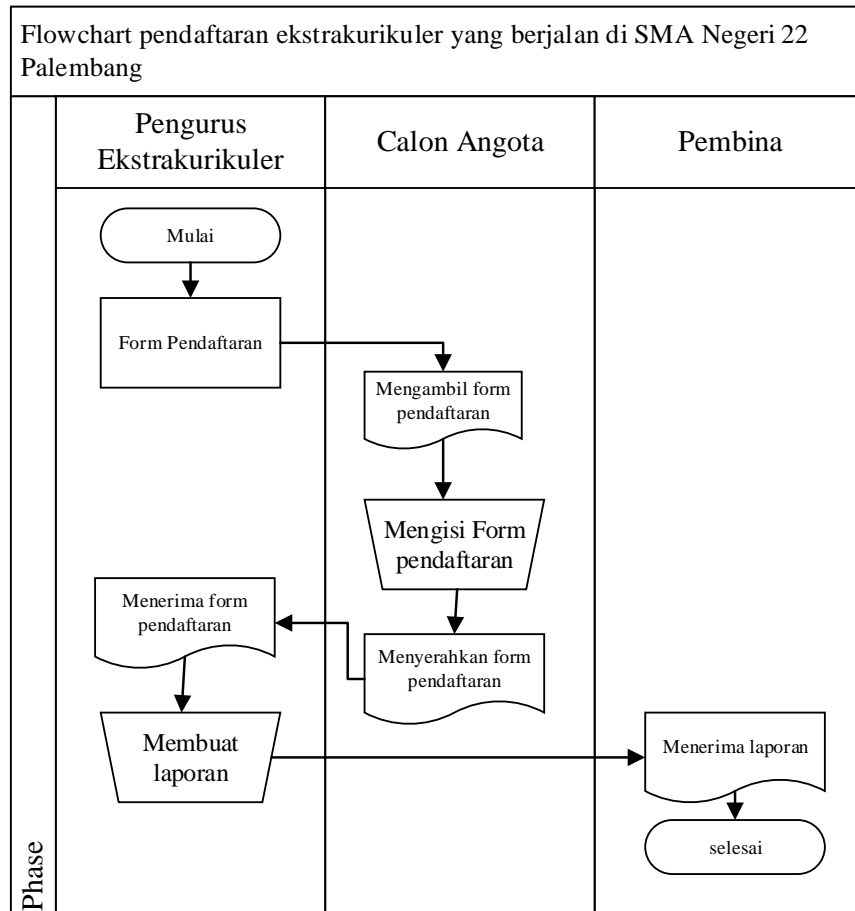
Flowchart pendaftaran ekstrakurikuler yang berjalan di SMA Negeri 22 Palembang

| Pengurus Ekstrakurikuler | Calon Angota | Pembina |
|---|---|---|

Mulai

Form Pendaftaran

Mengambil form pendaftaran

Mengisi Form pendaftaran

Menerima form pendaftaran

Menyerahkan form pendaftaran

Membuat laporan

Menerima laporan

selesai

Phase